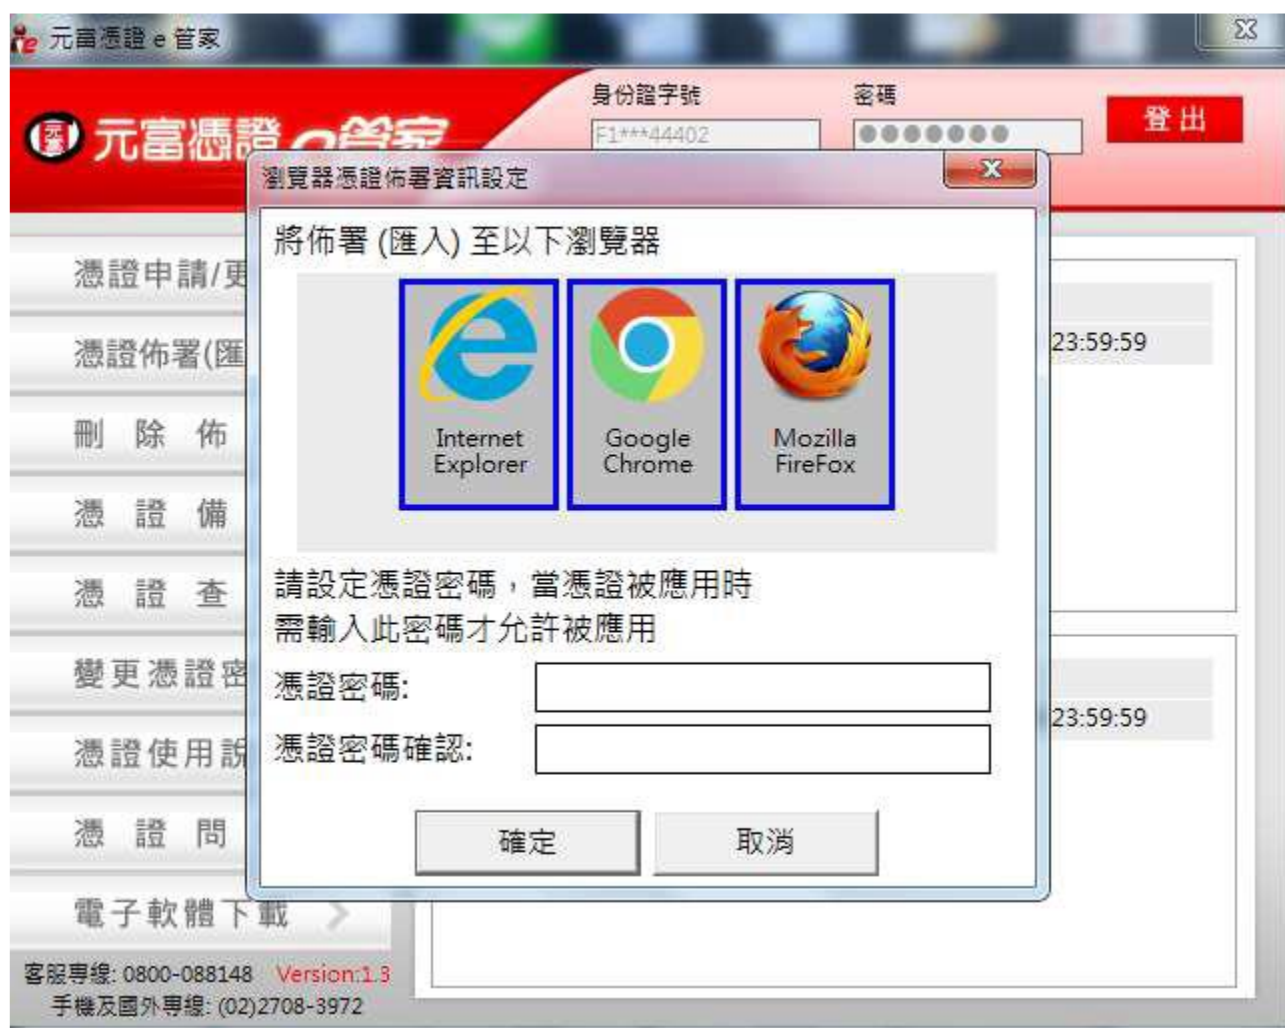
元富憑證 e 管家

元富憑證 e管家

身份證字號
F1***44402

密碼
●●●●●●●

登出

憑證申請/更

憑證佈署(匯

刪 除 佈

憑 證 備

憑 證 查

變更憑證密

憑證使用說

憑 證 問

電子軟體下載

23:59:59

23:59:59

瀏覽器憑證佈署資訊設定

將佈署 (匯入) 至以下瀏覽器

Internet Explorer

Google Chrome

Mozilla FireFox

請設定憑證密碼，當憑證被應用時
需輸入此密碼才允許被應用

憑證密碼:

憑證密碼確認:

確定

取消

客服專線: 0800-088148 Version:1.3
手機及國外專線: (02)2708-3972